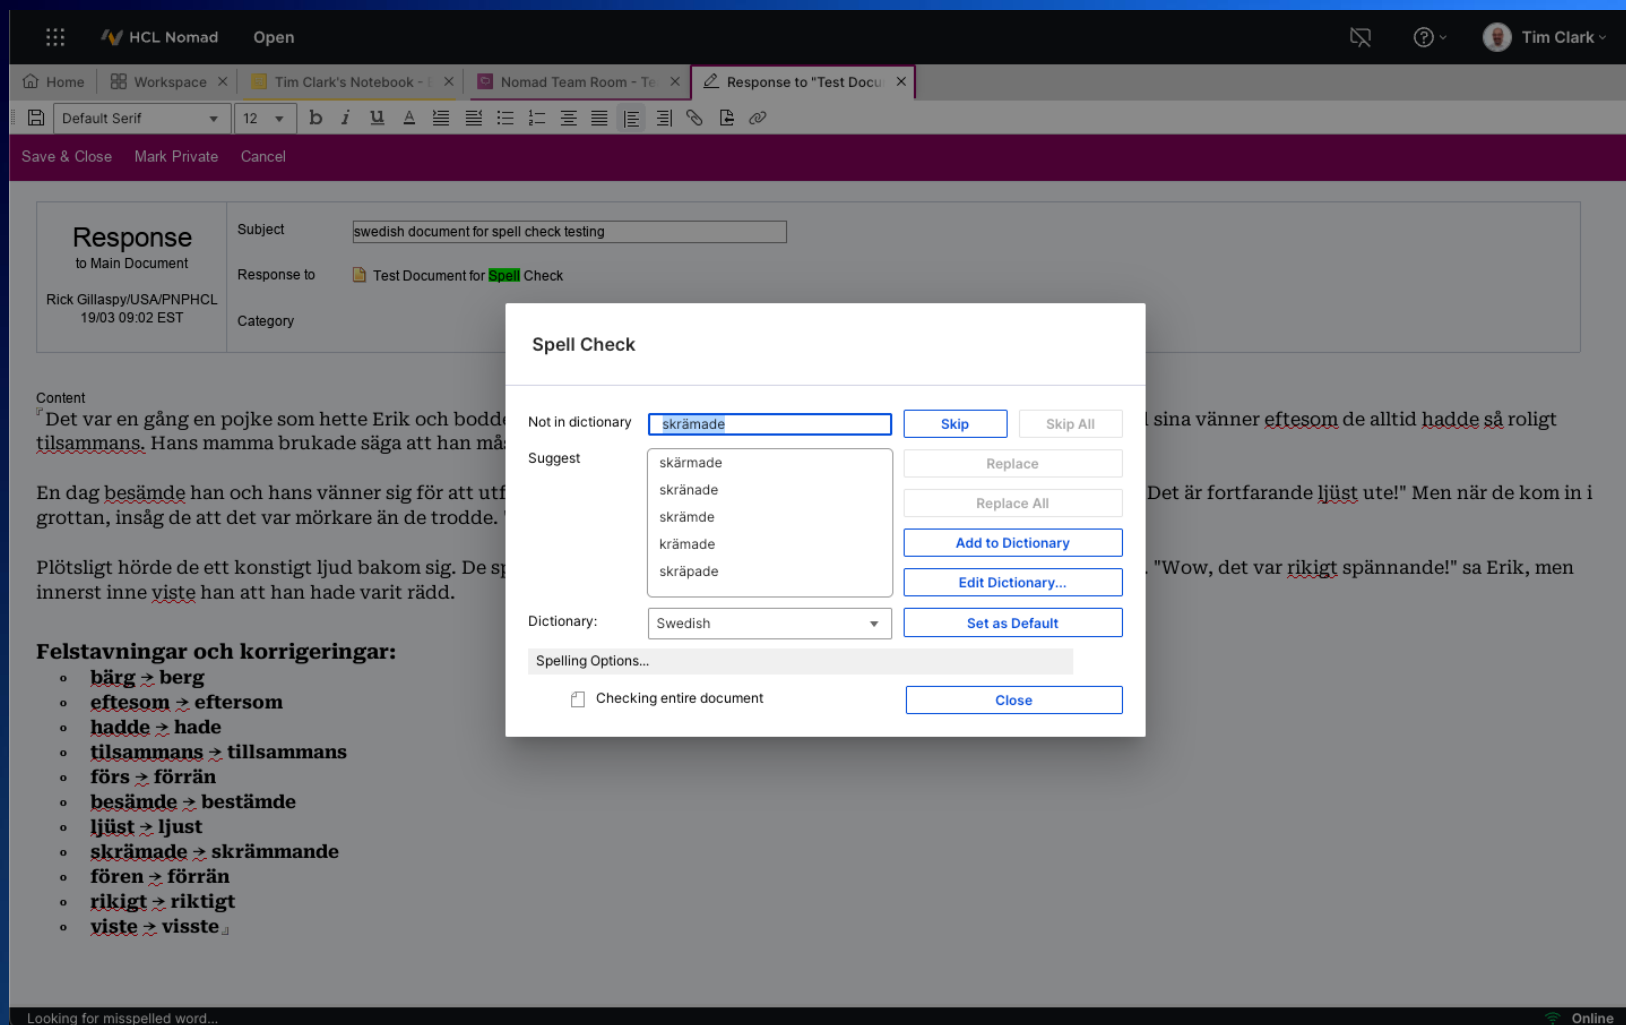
HCL Nomad Open

Tim Clark

Home | Workspace | Tim Clark's Notebook - | Nomad Team Room - Te | Response to "Test Docu

Default Serif 12

Save & Close Mark Private Cancel

Response
to Main Document

Rick Gillaspy/USA/PNPHCL
19/03 09:02 EST

Subject swedish document for spell check testing

Response to Test Document for Spell Check

Category

Content
Det var en gång en pojke som hette Erik och bodd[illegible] sina vänner eftesom de alltid hadde så roligt tilsammans. Hans mamma brukade säga att han må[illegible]

En dag besämde han och hans vänner sig för att utf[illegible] Det är fortfarande ljüst ute!" Men när de kom in i grottan, insåg de att det var mörkare än de trodde. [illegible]

Plötsligt hörde de ett konstigt ljud bakom sig. De sp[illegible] "Wow, det var rikigt spännande!" sa Erik, men innerst inne viste han att han hade varit rädd.

Felstavningar och korrigeringar:
- bärg → berg
- eftesom → eftersom
- hadde → hade
- tilsammans → tillsammans
- förs → förrän
- besämde → bestämde
- ljüst → ljust
- skrämade → skrämmande
- fören → förrän
- rikigt → riktigt
- viste → visste

Spell Check

Not in dictionary skrämade
Skip | Skip All
Suggest
skärmade
skränade
skrämde
krämade
skräpade
Replace
Replace All
Add to Dictionary
Edit Dictionary...
Dictionary: Swedish
Set as Default
Spelling Options...
Checking entire document
Close

Looking for misspelled word...
Online